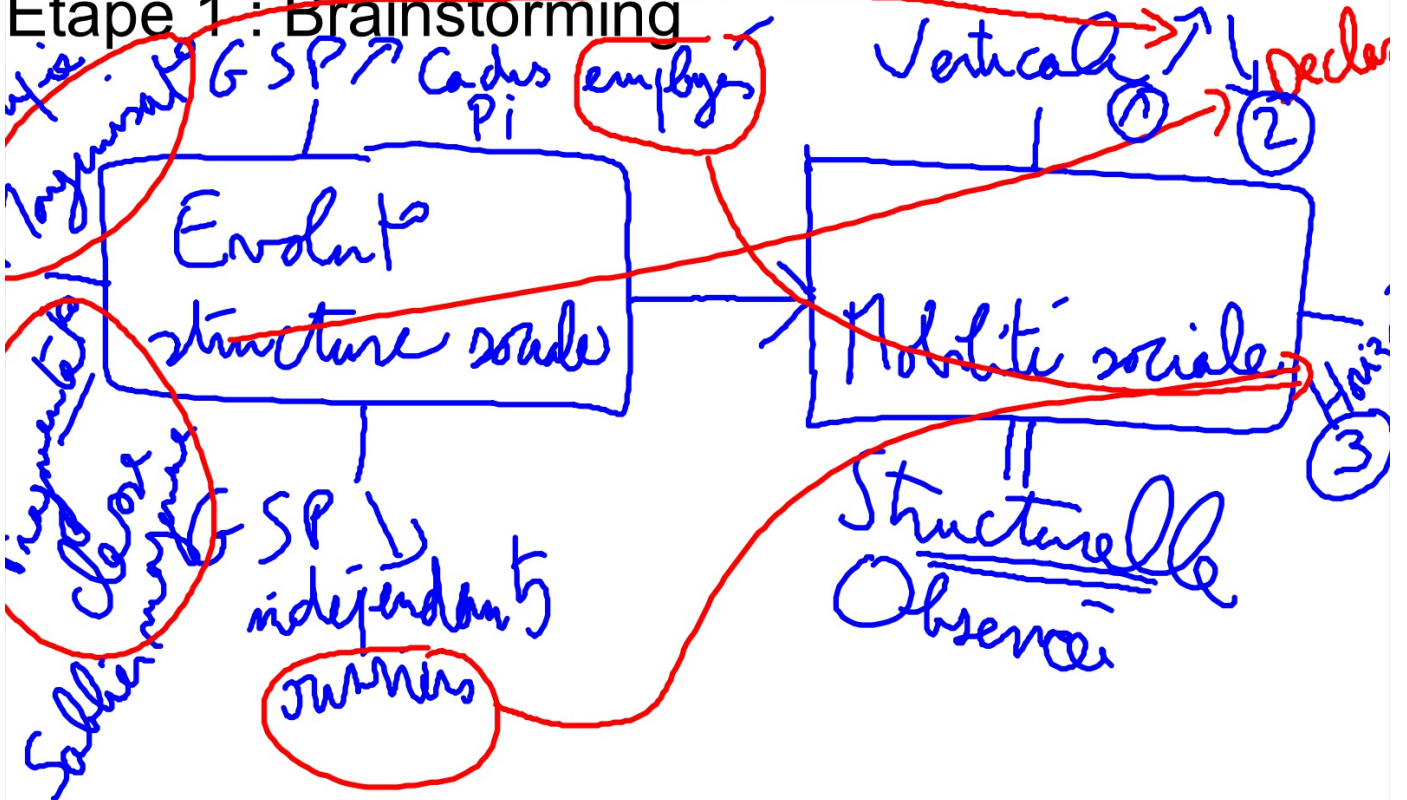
Etape 1 : Brainstorming

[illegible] Moyennisat° GSP ↗ Cadres Pi employés

Verticale ↗ ① ↘ ② Déclas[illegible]

Evolut° structure sociale

Mobilité sociale

Horiz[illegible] ③

Fragmentat° classe moyenne

Salbier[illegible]

GSP ↘ indépendants

ouvriers

= Structurelle Observée